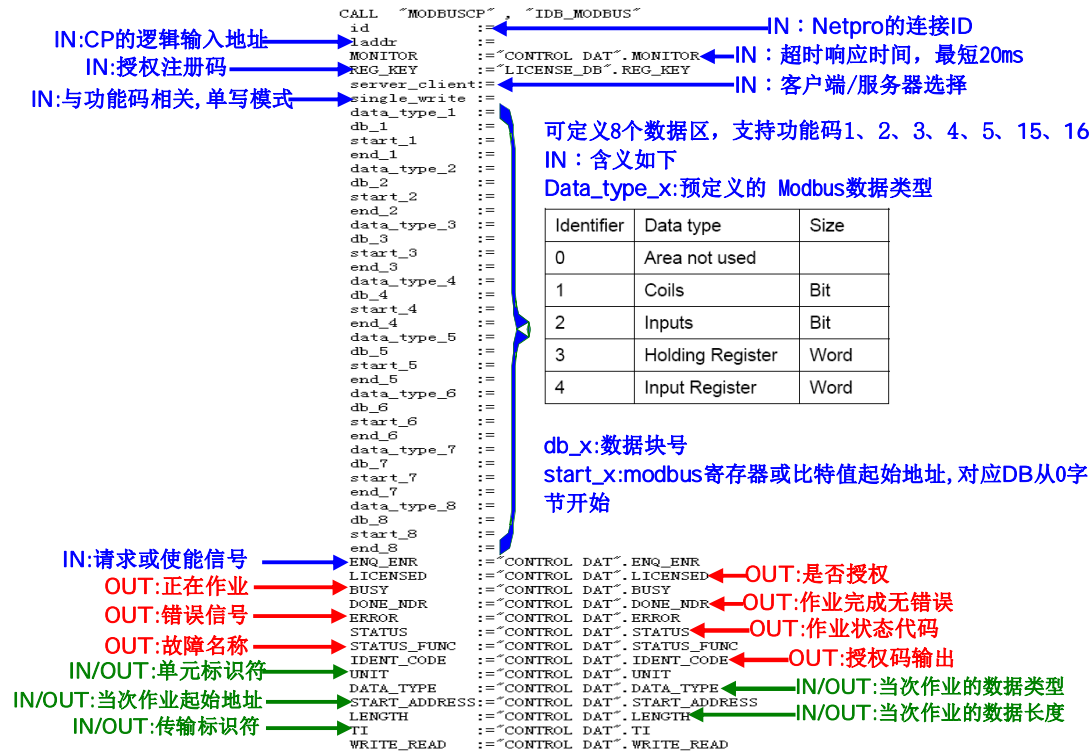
CALL "MODBUSCP" , "IDB_MODBUS"
IN:CP的逻辑输入地址
IN:授权注册码
IN:与功能码相关,单写模式
id :=
laddr :=
MONITOR :="CONTROL DAT".MONITOR
REG_KEY :="LICENSE_DB".REG_KEY
server_client:=
single_write :=
data_type_1 :=
db_1 :=
start_1 :=
end_1 :=
data_type_2 :=
db_2 :=
start_2 :=
end_2 :=
data_type_3 :=
db_3 :=
start_3 :=
end_3 :=
data_type_4 :=
db_4 :=
start_4 :=
end_4 :=
data_type_5 :=
db_5 :=
start_5 :=
end_5 :=
data_type_6 :=
db_6 :=
start_6 :=
end_6 :=
data_type_7 :=
db_7 :=
start_7 :=
end_7 :=
data_type_8 :=
db_8 :=
start_8 :=
end_8 :=

IN:Netpro的连接ID
IN:超时响应时间,最短20ms
IN:客户端/服务器选择

可定义8个数据区,支持功能码1、2、3、4、5、15、16
IN:含义如下
Data_type_x:预定义的 Modbus数据类型

| Identifier | Data type | Size |
|---|---|---|
| 0 | Area not used | |
| 1 | Coils | Bit |
| 2 | Inputs | Bit |
| 3 | Holding Register | Word |
| 4 | Input Register | Word |

db_x:数据块号
start_x:modbus寄存器或比特值起始地址,对应DB从0字节开始

IN:请求或使能信号
OUT:正在作业
OUT:错误信号
OUT:故障名称
IN/OUT:单元标识符
IN/OUT:当次作业起始地址
IN/OUT:传输标识符
ENQ_ENR :="CONTROL DAT".ENQ_ENR
LICENSED :="CONTROL DAT".LICENSED
BUSY :="CONTROL DAT".BUSY
DONE_NDR :="CONTROL DAT".DONE_NDR
ERROR :="CONTROL DAT".ERROR
STATUS :="CONTROL DAT".STATUS
STATUS_FUNC :="CONTROL DAT".STATUS_FUNC
IDENT_CODE :="CONTROL DAT".IDENT_CODE
UNIT :="CONTROL DAT".UNIT
DATA_TYPE :="CONTROL DAT".DATA_TYPE
START_ADDRESS:="CONTROL DAT".START_ADDRESS
LENGTH :="CONTROL DAT".LENGTH
TI :="CONTROL DAT".TI
WRITE_READ :="CONTROL DAT".WRITE_READ
OUT:是否授权
OUT:作业完成无错误
OUT:作业状态代码
OUT:授权码输出
IN/OUT:当次作业的数据类型
IN/OUT:当次作业的数据长度